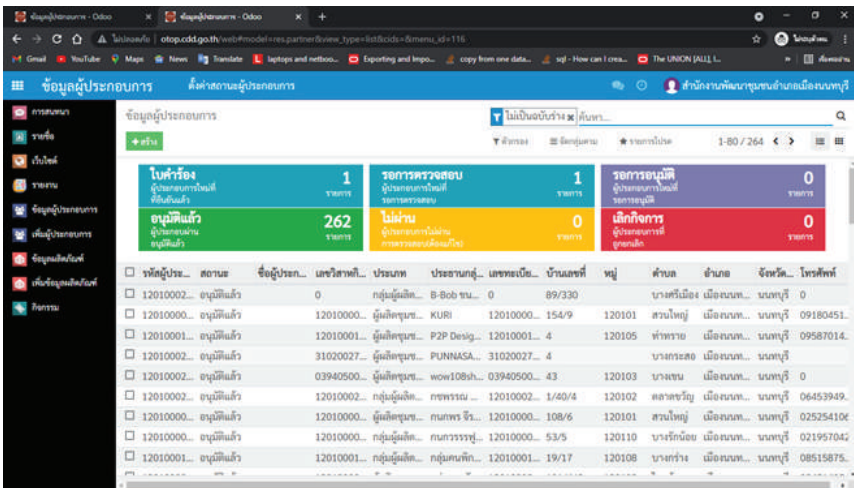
ข้อมูลผู้ประกอบการ - Odoo ×
ข้อมูลผู้ประกอบการ - Odoo ×
+

ไม่ปลอดภัย | otop.cdd.go.th/web#model=res.partner&view_type=list&cids=&menu_id=116

Gmail YouTube Maps News Translate laptops and netboo... Exporting and Impo... copy from one data... sql - How can I crea... The UNION [ALL], I... บุ๊กมาร์กอื่นๆ

ข้อมูลผู้ประกอบการ ตั้งค่าสถานะผู้ประกอบการ
สำนักงานพัฒนาชุมชนอำเภอเมืองนนทบุรี

การสนทนา
รายชื่อ
เว็บไซต์
รายงาน
ข้อมูลผู้ประกอบการ
เพิ่มผู้ประกอบการ
ข้อมูลผลิตภัณฑ์
เพิ่มข้อมูลผลิตภัณฑ์
กิจกรรม

ข้อมูลผู้ประกอบการ
+ สร้าง
ไม่เป็นฉบับร่าง × ค้นหา...
ตัวกรอง จัดกลุ่มตาม รายการโปรด 1-80 / 264

| ใบคำร้อง ผู้ประกอบการใหม่ที่ ที่ยื่นเพิ่มแล้ว 1 รายการ | รอการตรวจสอบ ผู้ประกอบการใหม่ที่ รอการตรวจสอบ 1 รายการ | รอการอนุมัติ ผู้ประกอบการใหม่ที่ รอการอนุมัติ 0 รายการ |
|---|---|---|
| อนุมัติแล้ว ผู้ประกอบการผ่าน อนุมัติแล้ว 262 รายการ | ไม่ผ่าน ผู้ประกอบการไม่ผ่าน การตรวจสอบ(ต้องแก้ไข) 0 รายการ | เลิกกิจการ ผู้ประกอบการที่ ถูกยกเลิก 0 รายการ |

| รหัสผู้ประ... | สถานะ | ชื่อผู้ประกอ... | เลขวิสาหกิ... | ประเภท | ประธานกลุ่... | เลขทะเบีย... | บ้านเลขที่ | หมู่ | ตำบล | อำเภอ | จังหวัด... | โทรศัพท์ |
|---|---|---|---|---|---|---|---|---|---|---|---|---|
| 12010002... | อนุมัติแล้ว | | 0 | กลุ่มผู้ผลิต... | B-Bob ชน... | 0 | 89/330 | | บางศรีเมือง | เมืองนนท... | นนทบุรี | 0 |
| 12010000... | อนุมัติแล้ว | | 12010000... | ผู้ผลิตชุมช... | KURI | 12010000... | 154/9 | 120101 | สวนใหญ่ | เมืองนนท... | นนทบุรี | 09180451... |
| 12010001... | อนุมัติแล้ว | | 12010001... | ผู้ผลิตชุมช... | P2P Desig... | 12010001... | 4 | 120105 | ท่าทราย | เมืองนนท... | นนทบุรี | 09587014... |
| 12010002... | อนุมัติแล้ว | | 31020027... | ผู้ผลิตชุมช... | PUNNASA... | 31020027... | 4 | | บางกระสอ | เมืองนนท... | นนทบุรี | |
| 12010002... | อนุมัติแล้ว | | 03940500... | ผู้ผลิตชุมช... | wow10Bsh... | 03940500... | 43 | 120103 | บางเขน | เมืองนนท... | นนทบุรี | 0 |
| 12010002... | อนุมัติแล้ว | | 12010002... | กลุ่มผู้ผลิต... | กชพรรณ ... | 12010002... | 1/40/4 | 120102 | ตลาดขวัญ | เมืองนนท... | นนทบุรี | 06453949... |
| 12010000... | อนุมัติแล้ว | | 12010000... | ผู้ผลิตชุมช... | กนกพร จิร... | 12010000... | 108/6 | 120101 | สวนใหญ่ | เมืองนนท... | นนทบุรี | 02525410... |
| 12010000... | อนุมัติแล้ว | | 12010000... | กลุ่มผู้ผลิต... | กนกวรรณฯ... | 12010000... | 53/5 | 120110 | บางรักน้อย | เมืองนนท... | นนทบุรี | 02195704... |
| 12010001... | อนุมัติแล้ว | | 12010001... | กลุ่มผู้ผลิต... | กลุ่มคนพิท... | 12010001... | 19/17 | 120108 | บางกร่าง | เมืองนนท... | นนทบุรี | 08515875... |